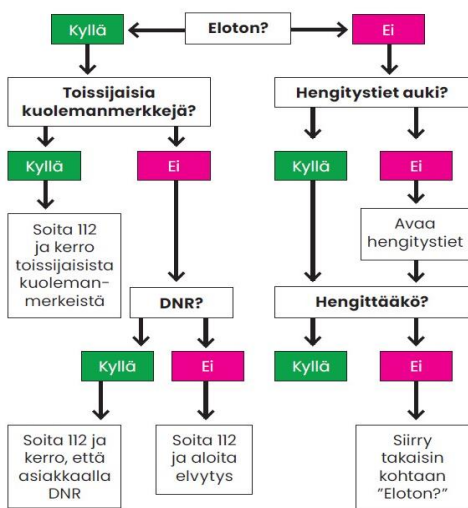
Kyllä

Eloton?

Ei

Toissijaisia kuolemanmerkkejä?

Hengitystiet auki?

Kyllä

Ei

Kyllä

Ei

Soita 112 ja kerro toissijaisista kuoleman-merkeistä

Avaa hengitystiet

DNR?

Hengittääkö?

Kyllä

Ei

Kyllä

Ei

Soita 112 ja kerro, että asiakkaalla DNR

Soita 112 ja aloita elvytys

Siirry takaisin kohtaan "Eloton?"